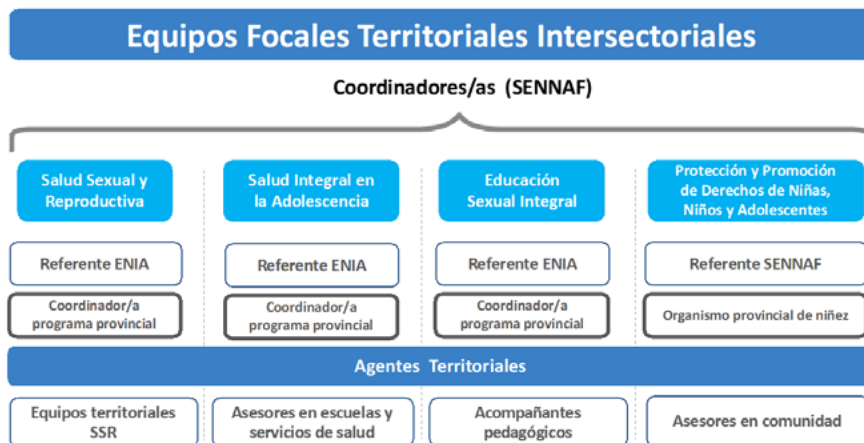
Equipos Focales Territoriales Intersectoriales

Coordinadores/as (SENNAF)

Salud Sexual y Reproductiva

Referente ENIA

Coordinador/a programa provincial

Salud Integral en la Adolescencia

Referente ENIA

Coordinador/a programa provincial

Educación Sexual Integral

Referente ENIA

Coordinador/a programa provincial

Protección y Promoción de Derechos de Niñas, Niños y Adolescentes

Referente SENNAF

Organismo provincial de niñez

Agentes Territoriales

Equipos territoriales SSR

Asesores en escuelas y servicios de salud

Acompañantes pedagógicos

Asesores en comunidad